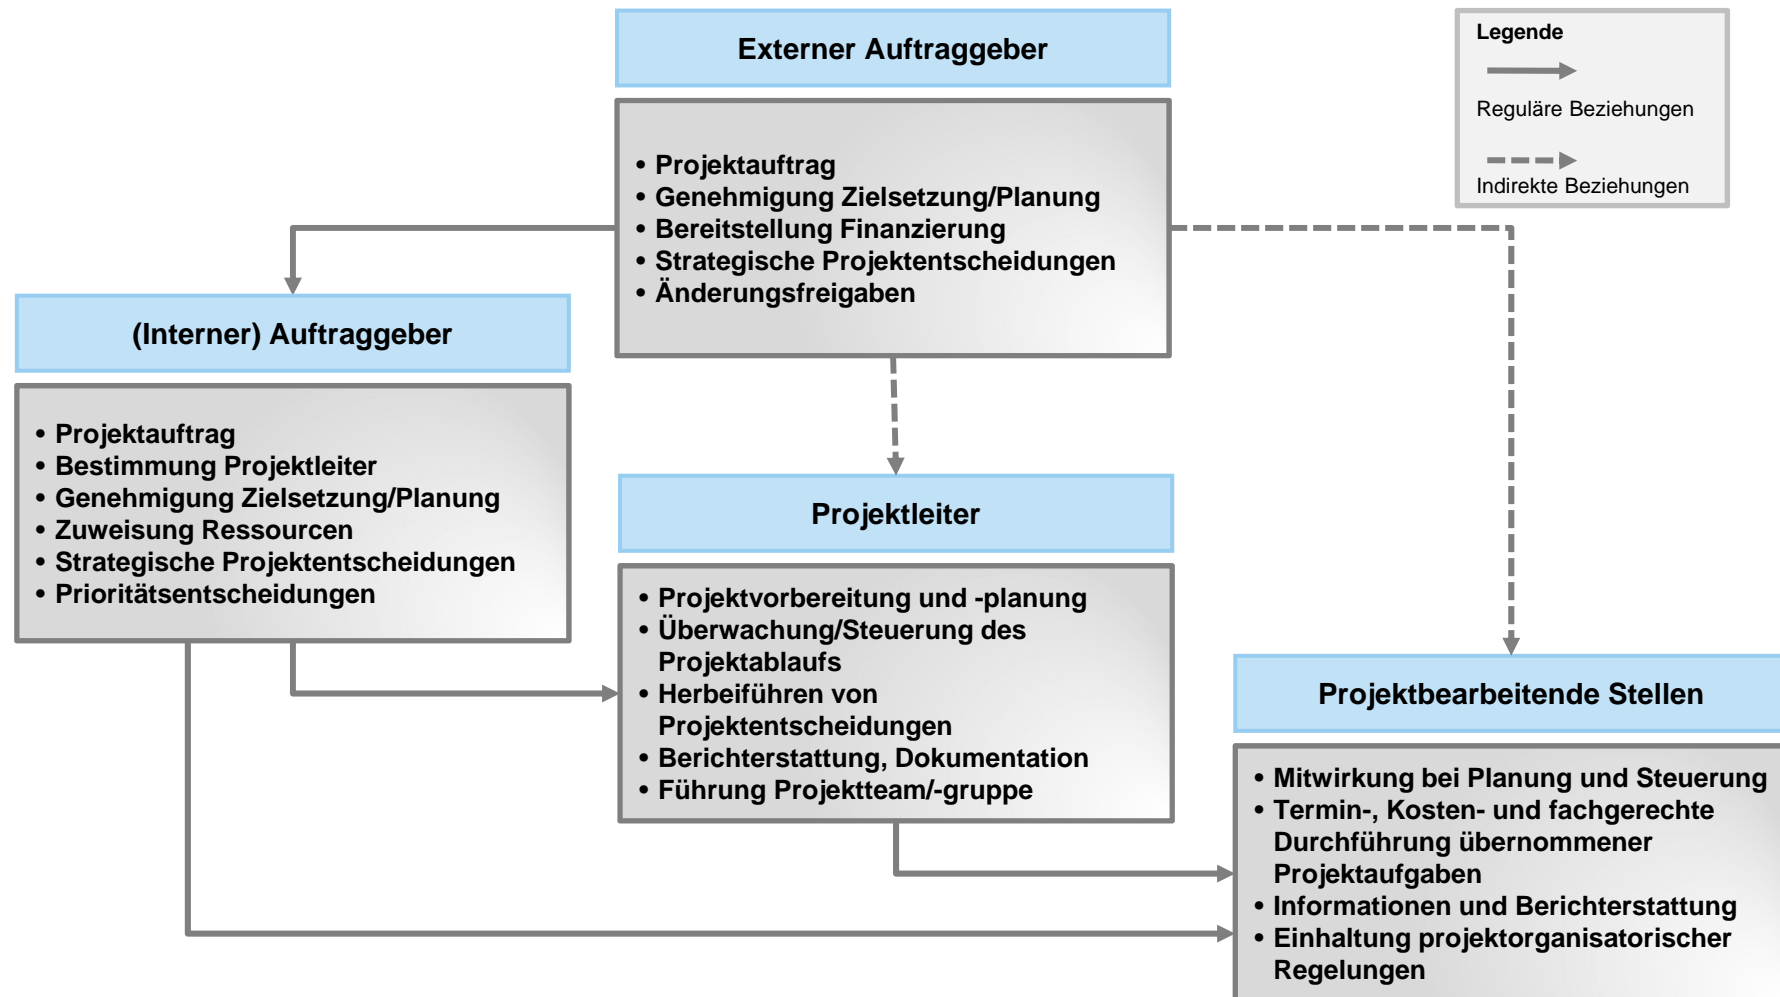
Externer Auftraggeber

• Projektauftrag
• Genehmigung Zielsetzung/Planung
• Bereitstellung Finanzierung
• Strategische Projektentscheidungen
• Änderungsfreigaben

Legende

Reguläre Beziehungen

Indirekte Beziehungen

(Interner) Auftraggeber

• Projektauftrag
• Bestimmung Projektleiter
• Genehmigung Zielsetzung/Planung
• Zuweisung Ressourcen
• Strategische Projektentscheidungen
• Prioritätsentscheidungen

Projektleiter

• Projektvorbereitung und -planung
• Überwachung/Steuerung des Projektablaufs
• Herbeiführen von Projektentscheidungen
• Berichterstattung, Dokumentation
• Führung Projektteam/-gruppe

Projektbearbeitende Stellen

• Mitwirkung bei Planung und Steuerung
• Termin-, Kosten- und fachgerechte Durchführung übernommener Projektaufgaben
• Informationen und Berichterstattung
• Einhaltung projektorganisatorischer Regelungen